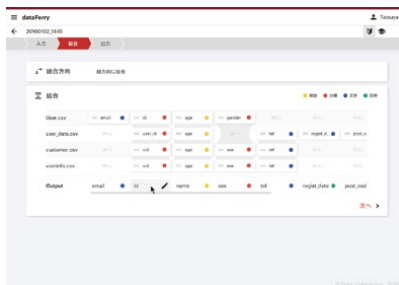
dataFerry

Tatsuya

20160102_1645

入力

結合

出力

結合方向

縦方向に結合

結合

数值 分類 文字 日時

User.csv

email

id

age

gender

user_data.csv

user_id

age

tel

regist_d

post_c

customer.csv

uid

age

sex

tel

userinfo.csv

uid

age

sex

tel

Output

email

id

name

sex

tell

regist_date

post_cod

次へ